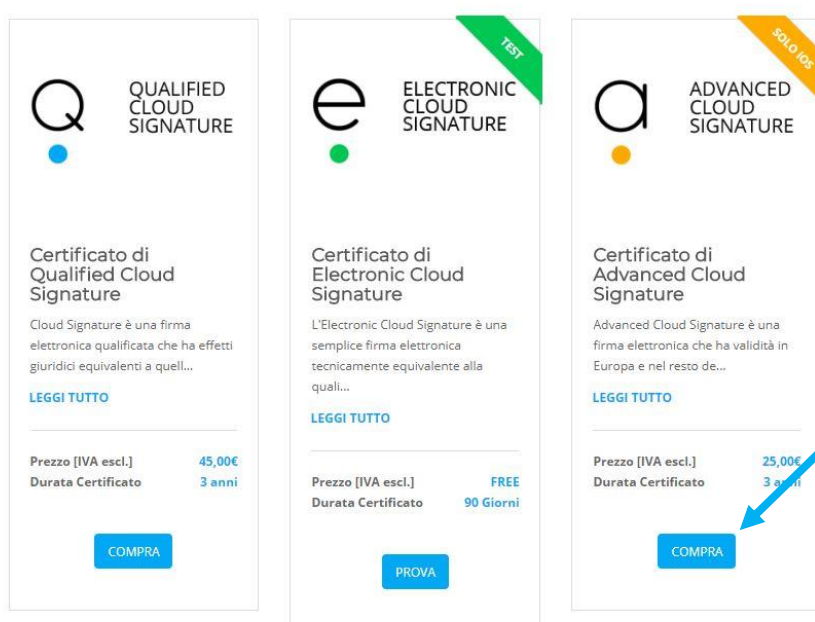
Q QUALIFIED CLOUD SIGNATURE

Certificato di Qualified Cloud Signature

Cloud Signature è una firma elettronica qualificata che ha effetti giuridici equivalenti a quell...

LEGGI TUTTO

| | |
|---|---|
| Prezzo [IVA escl.] | 45,00€ |
| Durata Certificato | 3 anni |

COMPRA

TEST

e ELECTRONIC CLOUD SIGNATURE

Certificato di Electronic Cloud Signature

L'Electronic Cloud Signature è una semplice firma elettronica tecnicamente equivalente alla quali...

LEGGI TUTTO

| | |
|---|---|
| Prezzo [IVA escl.] | FREE |
| Durata Certificato | 90 Giorni |

PROVA

SOLO IOS

a ADVANCED CLOUD SIGNATURE

Certificato di Advanced Cloud Signature

Advanced Cloud Signature è una firma elettronica che ha validità in Europa e nel resto de...

LEGGI TUTTO

| | |
|---|---|
| Prezzo [IVA escl.] | 25,00€ |
| Durata Certificato | 3 a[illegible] |

COMPRA